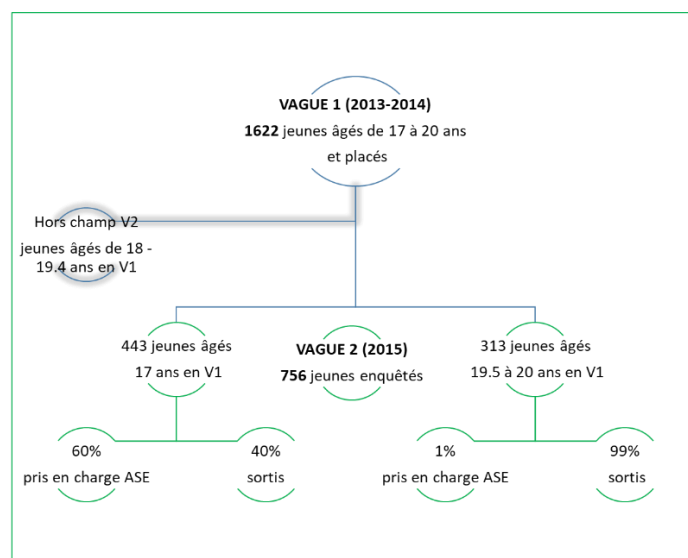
VAGUE 1 (2013-2014)
**1622** jeunes âgés de 17 à 20 ans et placés

Hors champ V2
jeunes âgés de 18 - 19.4 ans en V1

443 jeunes âgés 17 ans en V1

**VAGUE 2 (2015)**
**756** jeunes enquêtés

313 jeunes âgés 19.5 à 20 ans en V1

60%
pris en charge ASE

40%
sortis

1%
pris en charge ASE

99%
sortis